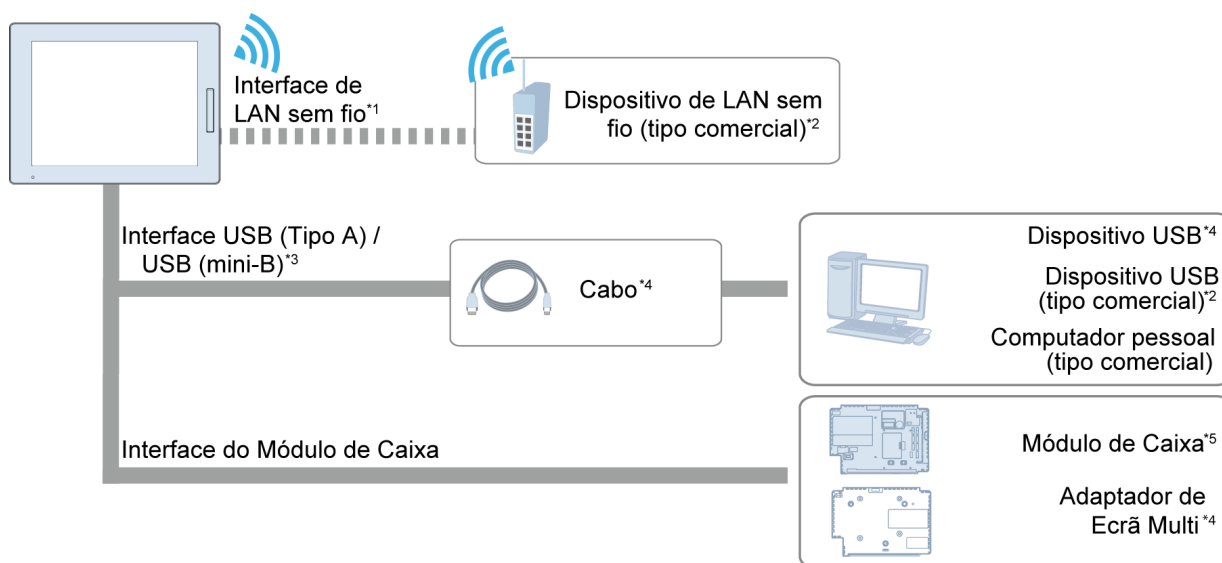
Interface de LAN sem fio$^{*1}$

Dispositivo de LAN sem fio (tipo comercial)$^{*2}$

Interface USB (Tipo A) / USB (mini-B)$^{*3}$

Cabo$^{*4}$

Dispositivo USB$^{*4}$

Dispositivo USB (tipo comercial)$^{*2}$

Computador pessoal (tipo comercial)

Interface do Módulo de Caixa

Módulo de Caixa$^{*5}$

Adaptador de Ecrã Multi$^{*4}$